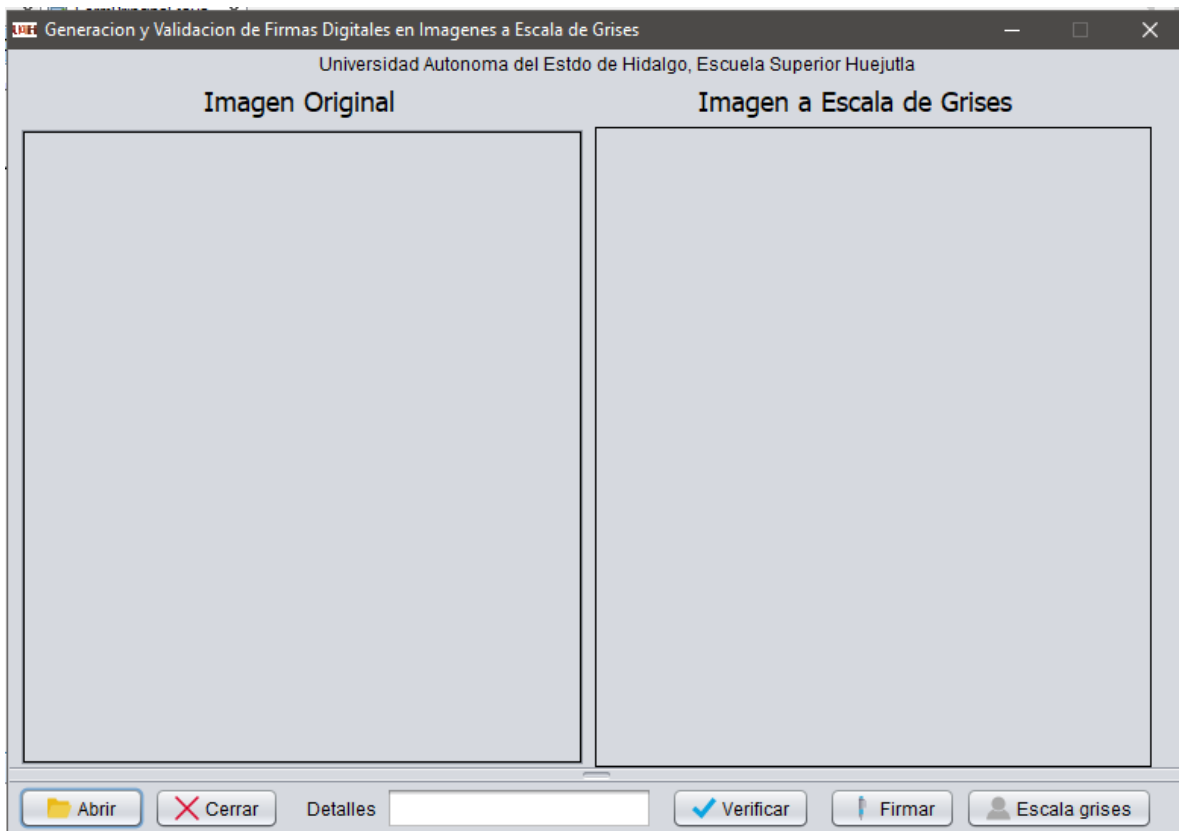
Generacion y Validacion de Firmas Digitales en Imagenes a Escala de Grises

Universidad Autonoma del Estdo de Hidalgo, Escuela Superior Huejutla

Imagen Original

Imagen a Escala de Grises

Abrir Cerrar Detalles Verificar Firmar Escala grises